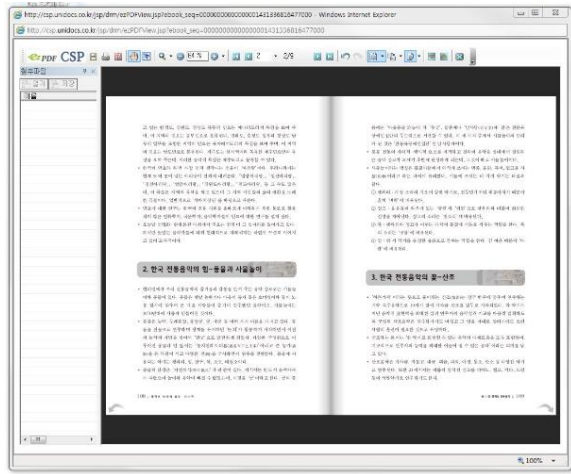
http://csp.unidocs.co.kr/jsp/dim/ezPDFView.jsp?ebook_seq=00000000000000001431336816477000 - Windows Internet Explorer

http://csp.unidocs.co.kr/jsp/dim/ezPDFView.jsp?ebook_seq=00000000000000001431336816477000

ezPDF CSP

2/9

2. 한국 전통음악의 힘-몸풀과 시울놀이

3. 한국 전통음악의 꽃-산조

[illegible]

100%